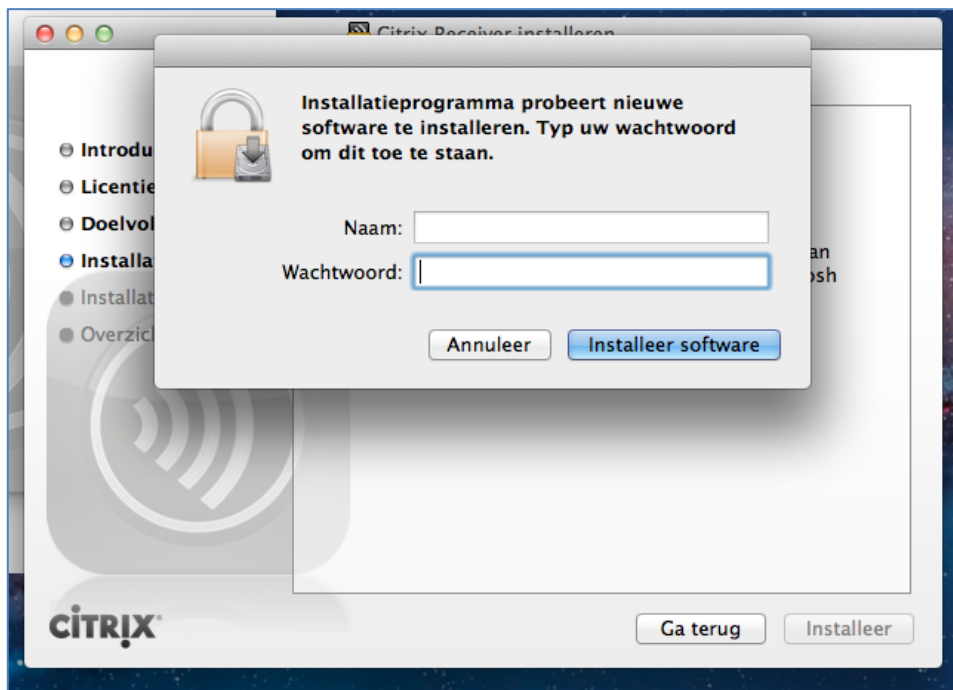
Citrix Receiver installeren

Introdu
Licentie
Doelvol
Installa
Installat
Overzic

Installatieprogramma probeert nieuwe software te installeren. Typ uw wachtwoord om dit toe te staan.

Naam:
Wachtwoord:

Annuleer
Installeer software

an
osh

CITRIX

Ga terug
Installeer